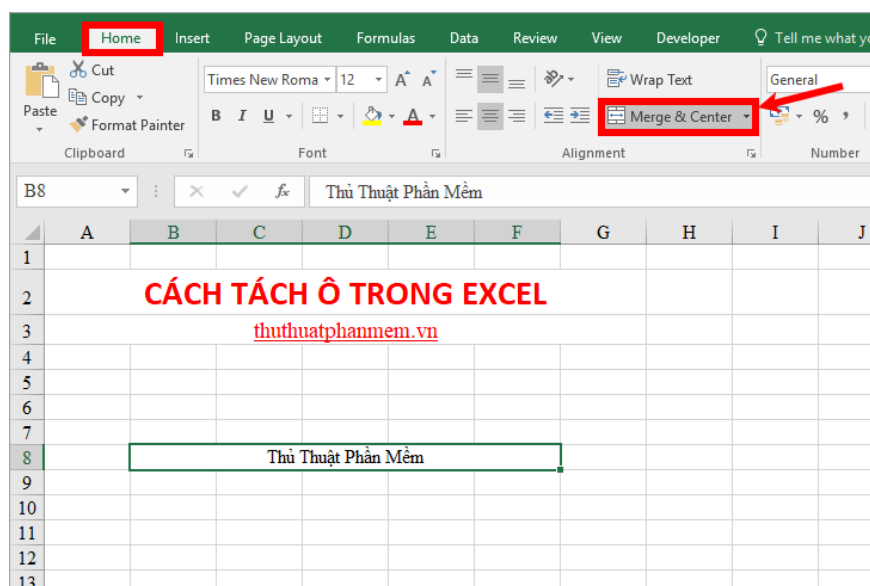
File Home Insert Page Layout Formulas Data Review View Developer Tell me what yo

Cut
Copy
Paste
Format Painter
Clipboard

Times New Roma 12
B I U
Font

Wrap Text
Merge & Center
Alignment

General
%
Number

B8
Thủ Thuật Phần Mềm

| | A | B | C | D | E | F | G | H | I | J |
|---|---|---|---|---|---|---|---|---|---|---|
| 1 | | | | | | | | | | |
| 2 | | CÁCH TÁCH Ô TRONG EXCEL | | | | | | | | |
| 3 | | thuthuatphanmem.vn | | | | | | | | |
| 4 | | | | | | | | | | |
| 5 | | | | | | | | | | |
| 6 | | | | | | | | | | |
| 7 | | | | | | | | | | |
| 8 | | Thủ Thuật Phần Mềm | | | | | | | | |
| 9 | | | | | | | | | | |
| 10 | | | | | | | | | | |
| 11 | | | | | | | | | | |
| 12 | | | | | | | | | | |
| 13 | | | | | | | | | | |